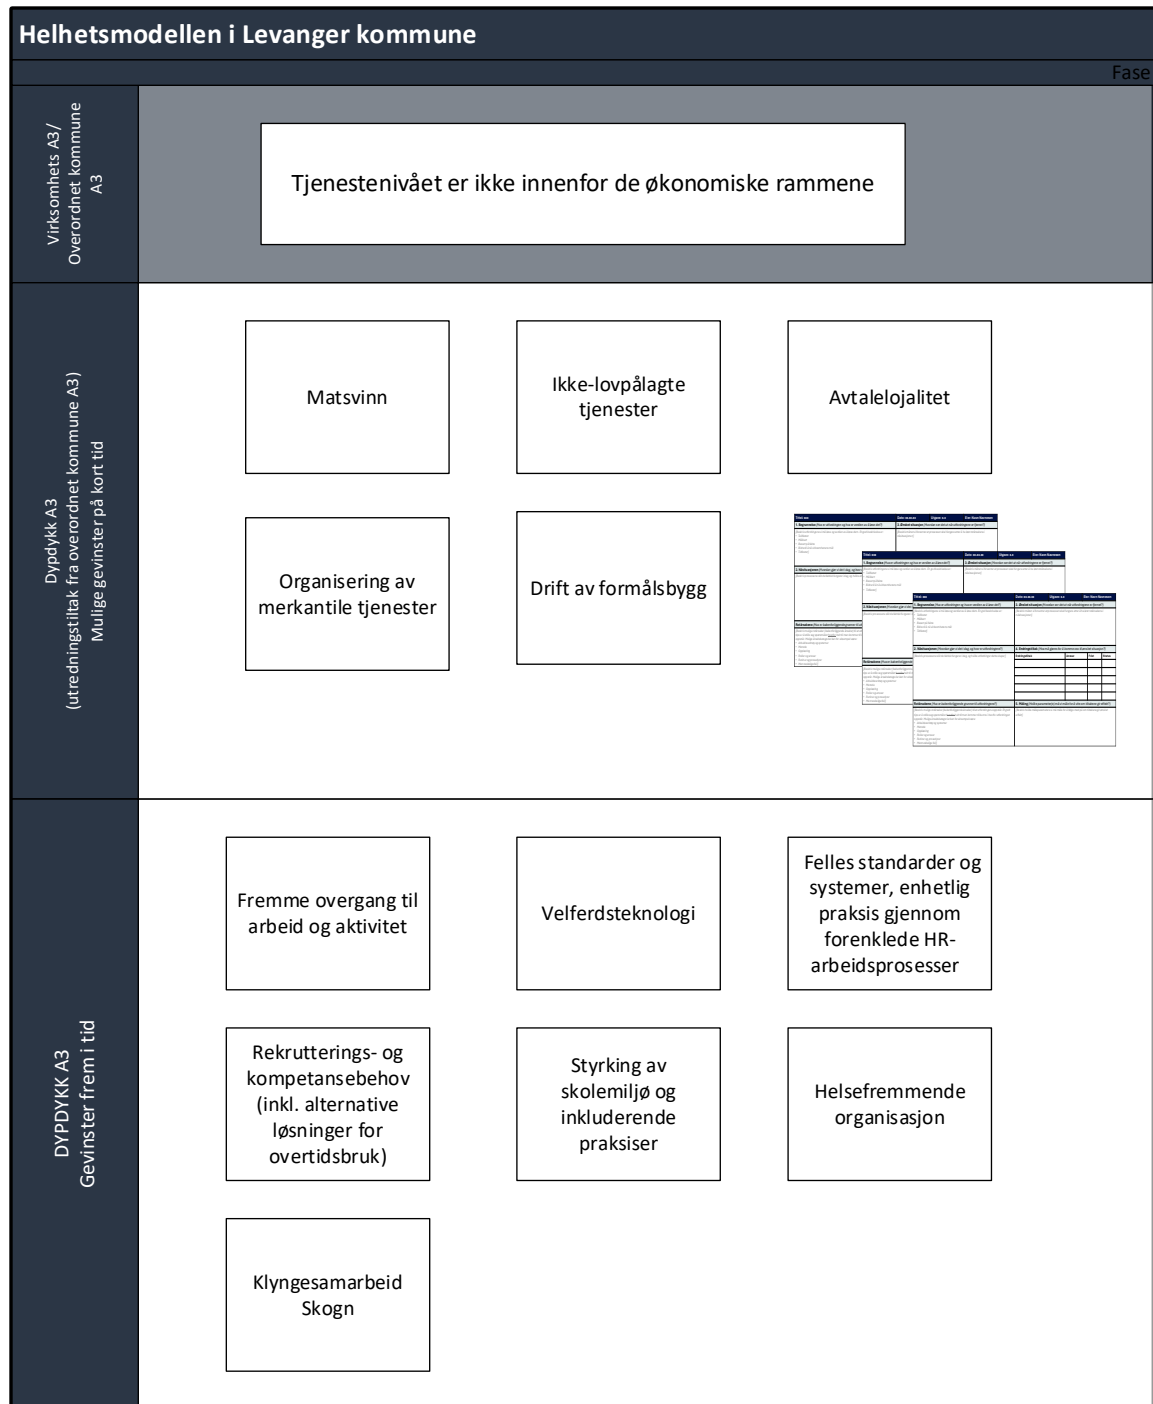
Helhetsmodellen i Levanger kommune

Fase

Virksomhets A3/
Overordnet kommune A3

Tjenestenivået er ikke innenfor de økonomiske rammene

Dypdykk A3
(utredningstiltak fra overordnet kommune A3)
Mulige gevinster på kort tid

Matsvinn

Ikke-lovpålagte tjenester

Avtalelojalitet

Organisering av merkantile tjenester

Drift av formålsbygg

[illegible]

DYPDYKK A3
Gevinster frem i tid

Fremme overgang til arbeid og aktivitet

Velferdsteknologi

Felles standarder og systemer, enhetlig praksis gjennom forenklede HR-arbeidsprosesser

Rekrutterings- og kompetansebehov (inkl. alternative løsninger for overtidsbruk)

Styrking av skolemiljø og inkluderende praksiser

Helsefremmende organisasjon

Klyngesamarbeid Skogn